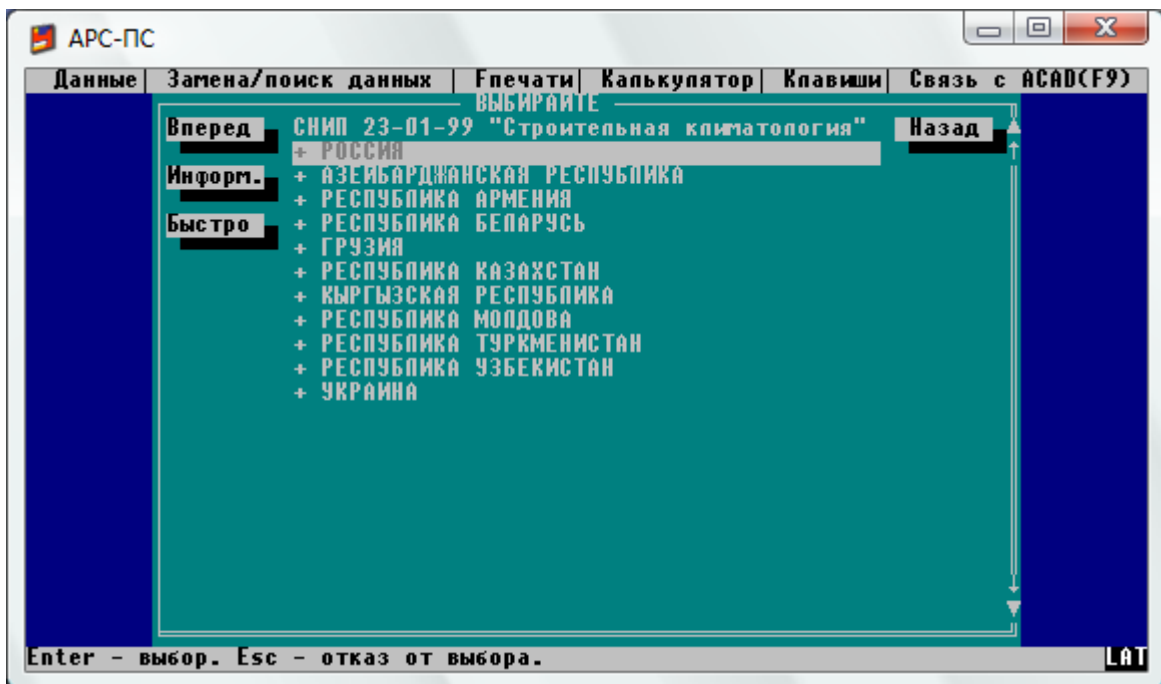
АРС-ПС

Данные | Замена/поиск данных | Fпечати | Калькулятор | Клавиши | Связь с ACAD(F9)

ВЫБИРАЙТЕ

Вперед

Информ.

Быстро

СНИП 23-01-99 "Строительная климатология"

Назад

+ РОССИЯ
+ АЗЕЙБАРДЖАНСКАЯ РЕСПУБЛИКА
+ РЕСПУБЛИКА АРМЕНИЯ
+ РЕСПУБЛИКА БЕЛАРУСЬ
+ ГРУЗИЯ
+ РЕСПУБЛИКА КАЗАХСТАН
+ КЫРГЫЗСКАЯ РЕСПУБЛИКА
+ РЕСПУБЛИКА МОЛДОВА
+ РЕСПУБЛИКА ТУРКМЕНИСТАН
+ РЕСПУБЛИКА УЗБЕКИСТАН
+ УКРАИНА

Enter - выбор. Esc - отказ от выбора.

LAT